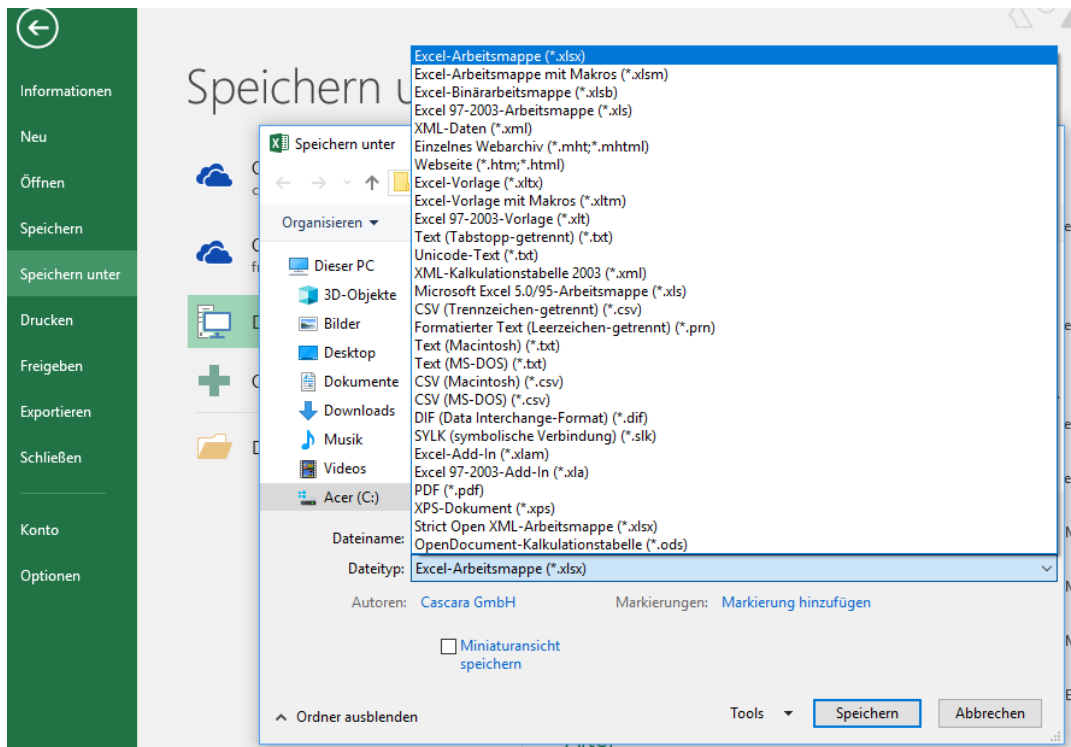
Informationen
Neu
Öffnen
Speichern
Speichern unter
Drucken
Freigeben
Exportieren
Schließen
Konto
Optionen

Speichern u

Speichern unter

Organisieren ▾

Dieser PC
3D-Objekte
Bilder
Desktop
Dokumente
Downloads
Musik
Videos
Acer (C:)

Excel-Arbeitsmappe (*.xlsx)
Excel-Arbeitsmappe mit Makros (*.xlsm)
Excel-Binärarbeitsmappe (*.xlsb)
Excel 97-2003-Arbeitsmappe (*.xls)
XML-Daten (*.xml)
Einzelnes Webarchiv (*.mht;*.mhtml)
Webseite (*.htm;*.html)
Excel-Vorlage (*.xltx)
Excel-Vorlage mit Makros (*.xltm)
Excel 97-2003-Vorlage (*.xlt)
Text (Tabstopp-getrennt) (*.txt)
Unicode-Text (*.txt)
XML-Kalkulationstabelle 2003 (*.xml)
Microsoft Excel 5.0/95-Arbeitsmappe (*.xls)
CSV (Trennzeichen-getrennt) (*.csv)
Formatierter Text (Leerzeichen-getrennt) (*.prn)
Text (Macintosh) (*.txt)
Text (MS-DOS) (*.txt)
CSV (Macintosh) (*.csv)
CSV (MS-DOS) (*.csv)
DIF (Data Interchange-Format) (*.dif)
SYLK (symbolische Verbindung) (*.slk)
Excel-Add-In (*.xlam)
Excel 97-2003-Add-In (*.xla)
PDF (*.pdf)
XPS-Dokument (*.xps)
Strict Open XML-Arbeitsmappe (*.xlsx)
OpenDocument-Kalkulationstabelle (*.ods)

Dateiname:
Dateityp: Excel-Arbeitsmappe (*.xlsx)

Autoren: Cascara GmbH
Markierungen: Markierung hinzufügen

Miniaturansicht speichern

Ordner ausblenden
Tools ▾
Speichern
Abbrechen